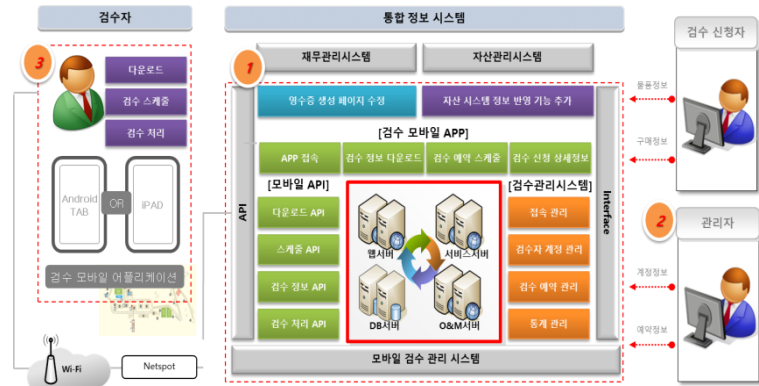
검수자

통합 정보 시스템

검수 신청자

재무관리시스템

자산관리시스템

3

다운로드

검수 스케줄

검수 처리

1

영수증 생성 페이지 수정

자산 시스템 정보 반영 기능 추가

물품정보

구매정보

[검수 모바일 APP]

APP 접속

검수 정보 다운로드

검수 예약 스케줄

검수 신청 상세정보

Android TAB

OR

IPAD

[모바일 API]

[검수관리시스템]

API

다운로드 API

접속 관리

Interface

2

관리자

스케줄 API

웹서버

서비스서버

검수자 계정 관리

계정정보

검수 모바일 어플리케이션

검수 정보 API

검수 예약 관리

검수 처리 API

DB서버

O&M서버

통계 관리

예약정보

Wi-Fi

Netspot

모바일 검수 관리 시스템